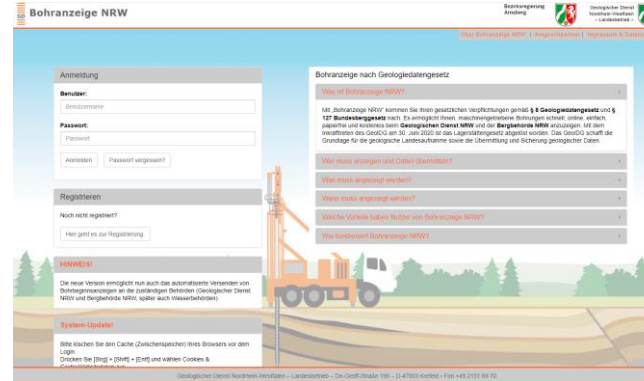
Bohranzeige NRW

Bezirksregierung Arnsberg

Geologischer Dienst Nordrhein-Westfalen – Landesbetrieb –

Über Bohranzeige NRW | Ansprechpartner | Impressum & Datenschutz

Anmeldung

Benutzer:

Benutzername

Passwort:

Passwort

Anmelden

Passwort vergessen?

Registrieren

Noch nicht registriert?

Hier geht es zur Registrierung

HINWEIS!

Die neue Version ermöglicht nun auch das automatisierte Versenden von Bohrbeginnsanzeigen an die zuständigen Behörden (Geologischer Dienst NRW und Bergbehörde NRW, später auch Wasserbehörden).

System-Update!

Bitte löschen Sie den Cache (Zwischenspeicher) Ihres Browsers vor dem Login
Drücken Sie [Strg] + [Shift] + [Entf] und wählen Cookies & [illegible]

Bohranzeige nach Geologiedatengesetz

Was ist Bohranzeige NRW?

Mit „Bohranzeige NRW" kommen Sie Ihren gesetzlichen Verpflichtungen gemäß § 8 Geologiedatengesetz und § 127 Bundesberggesetz nach. Es ermöglicht Ihnen, maschinengetriebene Bohrungen schnell, online, einfach, papierfrei und kostenlos beim Geologischen Dienst NRW und der Bergbehörde NRW anzuzeigen. Mit dem Inkrafttreten des GeolDG am 30. Juni 2020 ist das Lagerstättengesetz abgelöst worden. Das GeolDG schafft die Grundlage für die geologische Landesaufnahme sowie die Übermittlung und Sicherung geologischer Daten.

Wer muss anzeigen und Daten übermitteln?

Was muss angezeigt werden?

Wann muss angezeigt werden?

Welche Vorteile haben Nutzer von Bohranzeige NRW?

Wie funktioniert Bohranzeige NRW?

Geologischer Dienst Nordrhein-Westfalen – Landesbetrieb – De-Greiff-Straße 195 – D-47803 Krefeld – Fon +49 2151 89 70